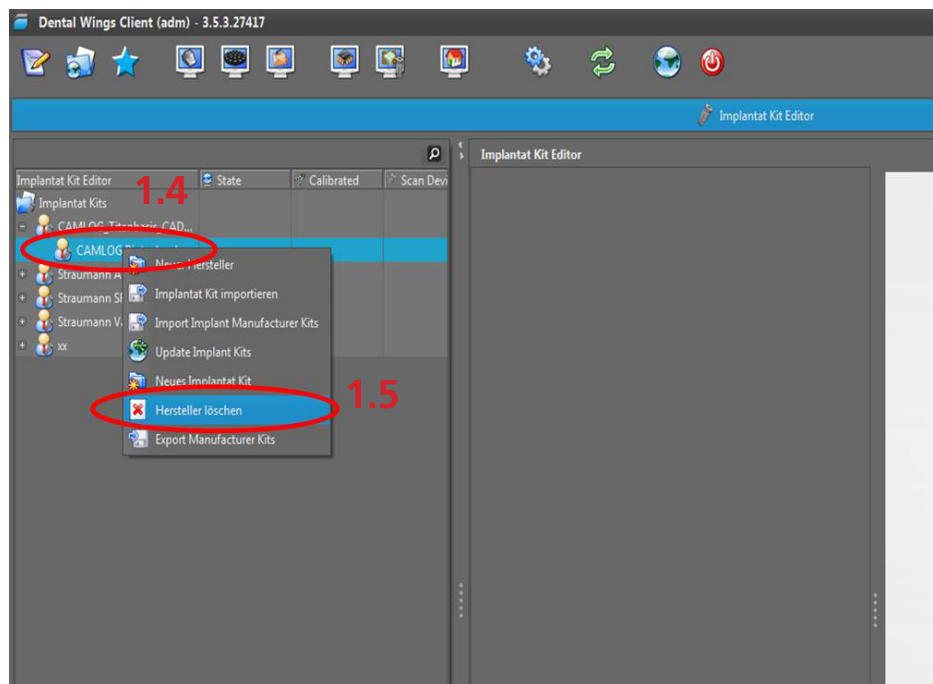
Dental Wings Client (adm) - 3.5.3.27417

Implantat Kit Editor

Implantat Kit Editor | State | Calibrated | Scan Devi

Implantat Kits

CAMLOG_Titanbasis_CAD...

CAMLOG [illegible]

Straumann A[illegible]

Straumann S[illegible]

Straumann V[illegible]

xx

1.4

Neuer Hersteller

Implantat Kit importieren

Import Implant Manufacturer Kits

Update Implant Kits

Neues Implantat Kit

Hersteller löschen

Export Manufacturer Kits

1.5

Implantat Kit Editor